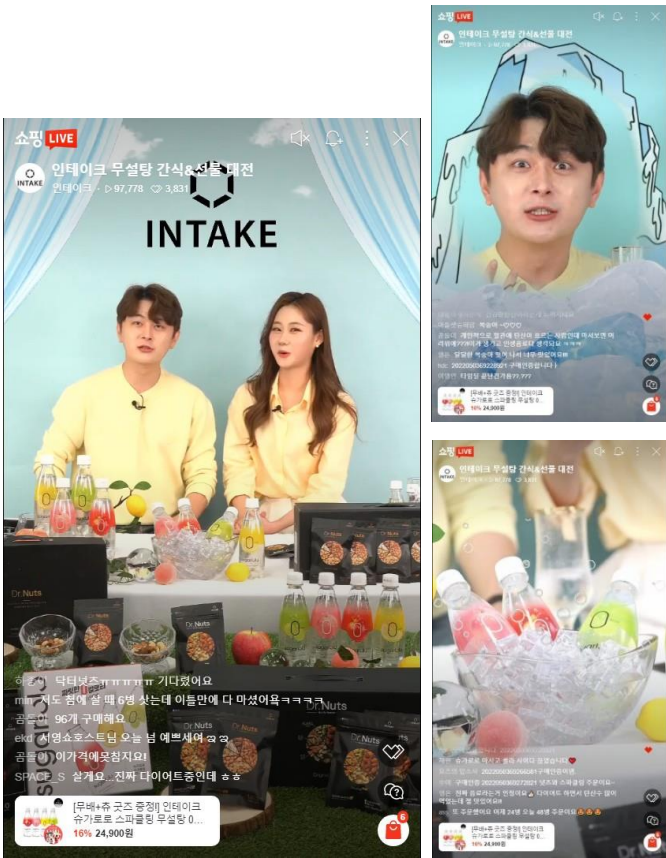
쇼핑 LIVE

인테이크 무설탕 간식&선물 대전

INTAKE

인테이크 ▷97,778 3,831

INTAKE

Dr.Nuts

닥터넛츠ㅠㅠㅠㅠ 기다렸어요

저도 전에 살 때 6병 샀는데 이틀만에 다 마셨어욬ㅋㅋㅋ

96개 구매해요

ekd 서영쇼호스트님 오늘 넘 예쁘세여 ㅎㅎ

이가격에못참지요!

SPACE_S 살게요...진짜 다이어트중인데 ㅎㅎ

[무배+츄 굿즈 증정] 인테이크 슈가로로 스파클링 무설탕 0...

16% 24,900원

6

쇼핑 LIVE

인테이크 무설탕 간식&선물 대전

INTAKE

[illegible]

[무배+츄 굿즈 증정] 인테이크 슈가로로 스파클링 무설탕...

16% 24,900원

쇼핑 LIVE

인테이크 무설탕 간식&선물 대전

INTAKE

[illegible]

[무배+츄 굿즈 증정] 인테이크 슈가로로 스파클링 무설탕...

16% 24,900원